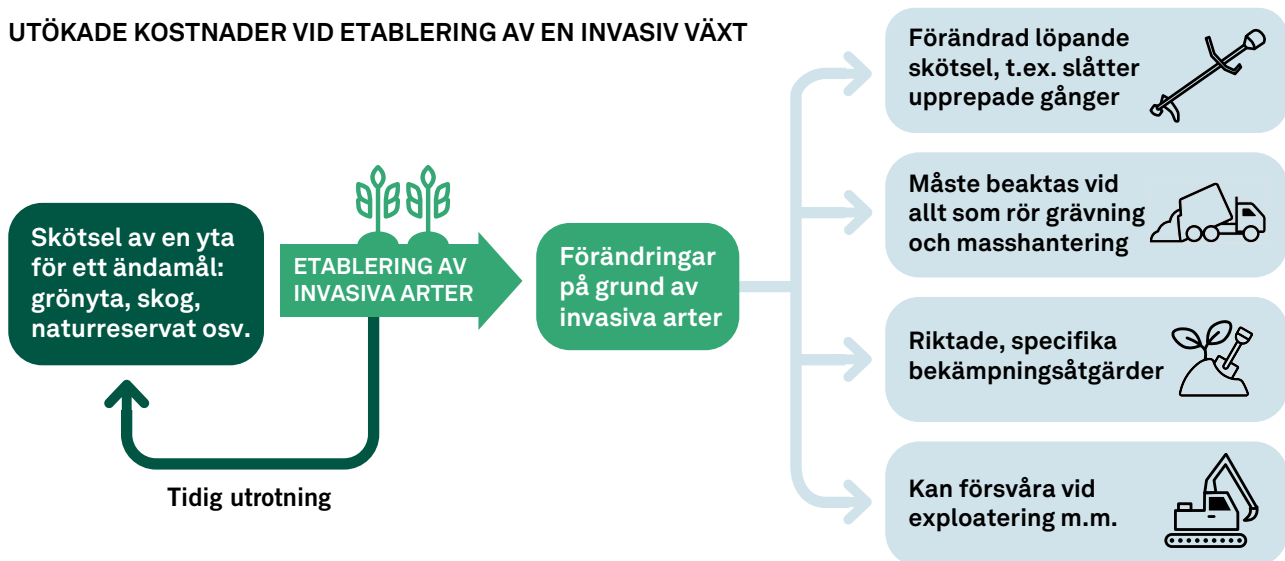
UTÖKADE KOSTNADER VID ETABLERING AV EN INVASIV VÄXT

Skötsel av en yta för ett ändamål: grönyta, skog, naturreservat osv.

ETABLERING AV INVASIVA ARTER

Förändringar på grund av invasiva arter

Tidig utrotning

Förändrad löpande skötsel, t.ex. slåtter upprepade gånger

Måste beaktas vid allt som rör grävning och masshantering

Riktade, specifika bekämpningsåtgärder

Kan försvåra vid exploatering m.m.